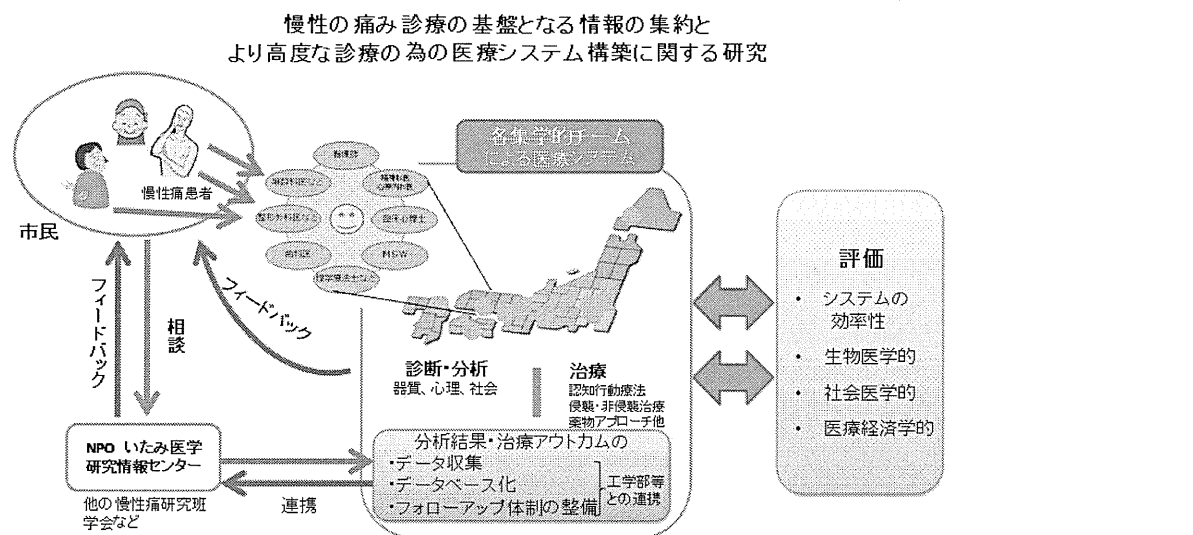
慢性の痛み診療の基盤となる情報の集約と
より高度な診療の為の医療システム構築に関する研究

慢性痛患者

市民

各集学的チーム
による医療システム

麻酔科

精神科
心療内科

整形外科医など

臨床心理士

看護師

MSW

理学療法士など

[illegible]

フィードバック

フィードバック

相談

診断・分析
器質、心理、社会

治療
認知行動療法
侵襲・非侵襲治療
薬物アプローチ他

NPO いたみ医学
研究情報センター

他の慢性痛研究班
学会など

連携

分析結果・治療アウトカムの
・データ収集
・データベース化
・フォローアップ体制の整備

工学部等
との連携

評価
・ システムの効率性
・ 生物医学的
・ 社会医学的
・ 医療経済学的